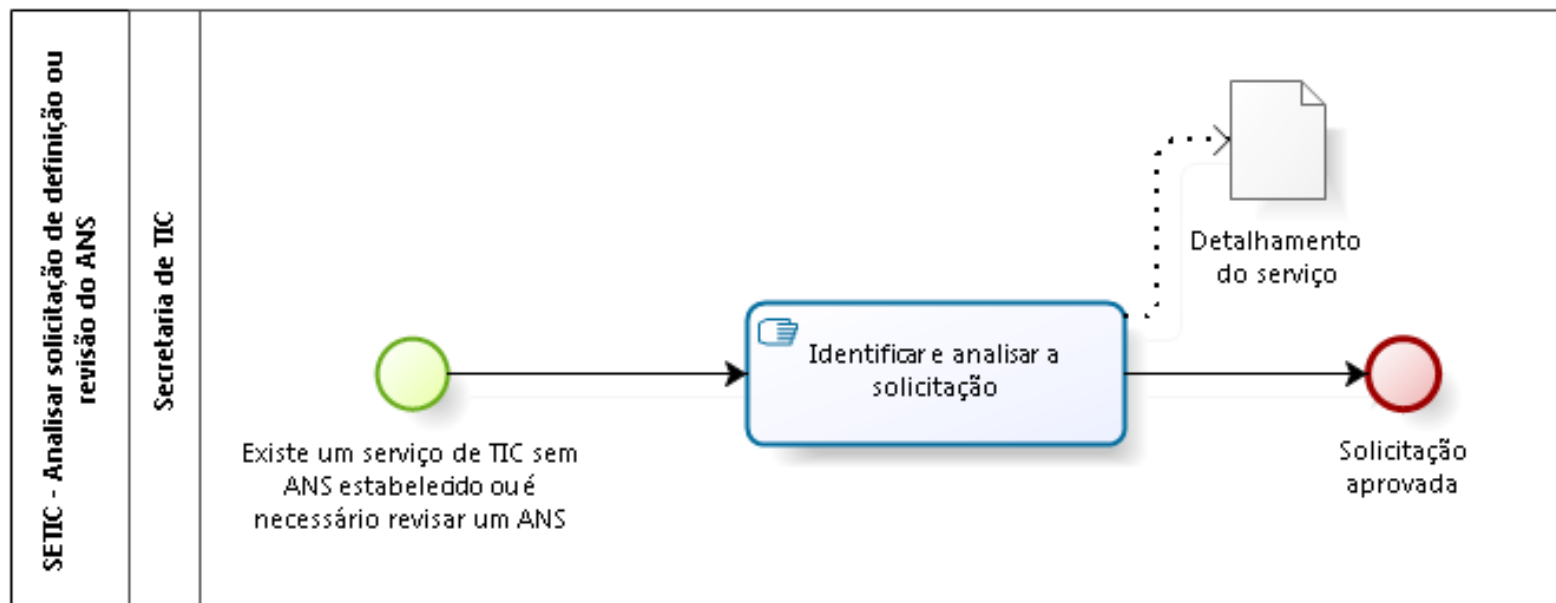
SETIC - Analisar solicitação de definição ou revisão do ANS

Secretaria de TIC

Detalhamento do serviço

Identificar e analisar a solicitação

Existe um serviço de TIC sem ANS estabelecido ou é necessário revisar um ANS

Solicitação aprovada